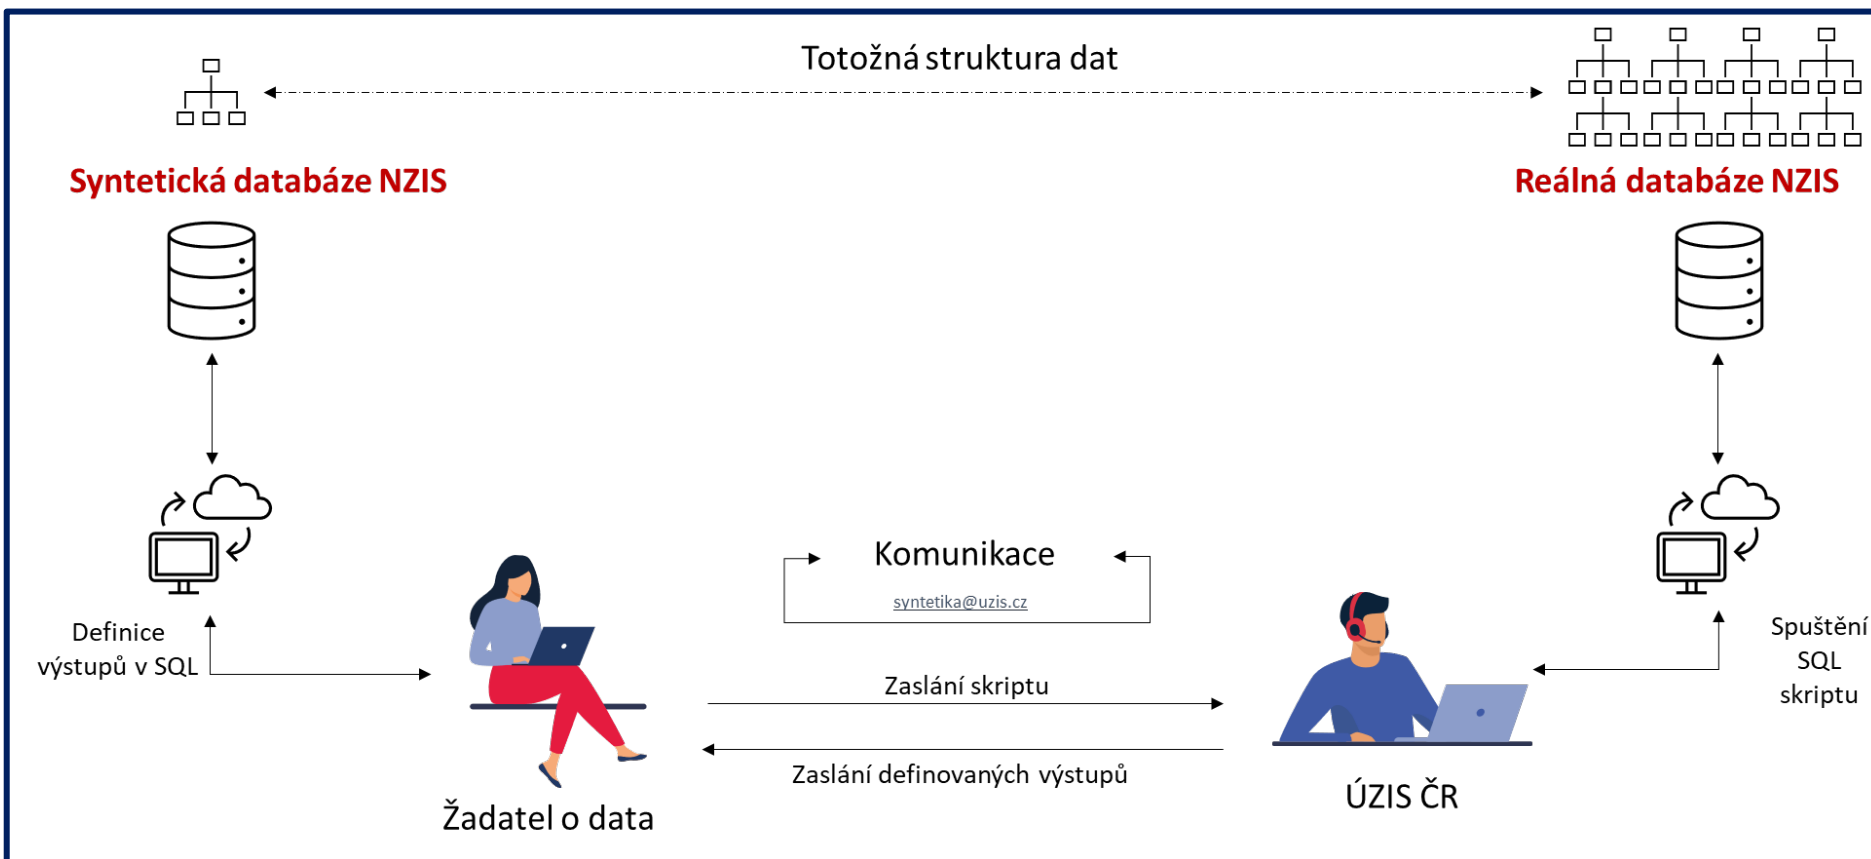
Totožná struktura dat

Syntetická databáze NZIS

Reálná databáze NZIS

Komunikace

syntetika@uzis.cz

Definice výstupů v SQL

Spuštění SQL skriptu

Zaslání skriptu

Zaslání definovaných výstupů

Žadatel o data

ÚZIS ČR